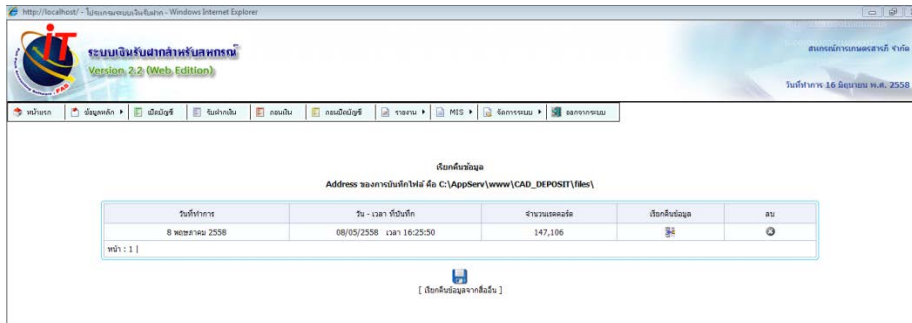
http://localhost/ - โปรแกรมระบบเงินรับฝาก - Windows Internet Explorer

iT

ระบบเงินรับฝากสำหรับสหกรณ์

Version 2.2 (Web Edition)

สหกรณ์การเกษตรสาขิ จำกัด

วันที่ทำการ 16 มิถุนายน พ.ศ. 2558

หน้าแรก | ข้อมูลหลัก | เปิดบัญชี | รับฝากเงิน | ถอนเงิน | ถอนปิดบัญชี | รายงาน | MIS | จัดการระบบ | ออกจากระบบ

เรียกคืนข้อมูล

Address ของการบันทึกไฟล์ คือ C:\AppServ\www\CAD_DEPOSIT\files\

| วันที่ทำการ | วัน - เวลา ที่บันทึก | จำนวนเรคคอร์ด | เรียกคืนข้อมูล | ลบ |
|---|---|---|---|---|
| 8 พฤษภาคม 2558 | 08/05/2558 เวลา 16:25:50 | 147,106 | | |

หน้า : 1 |

[ เรียกคืนข้อมูลจากสื่ออื่น ]